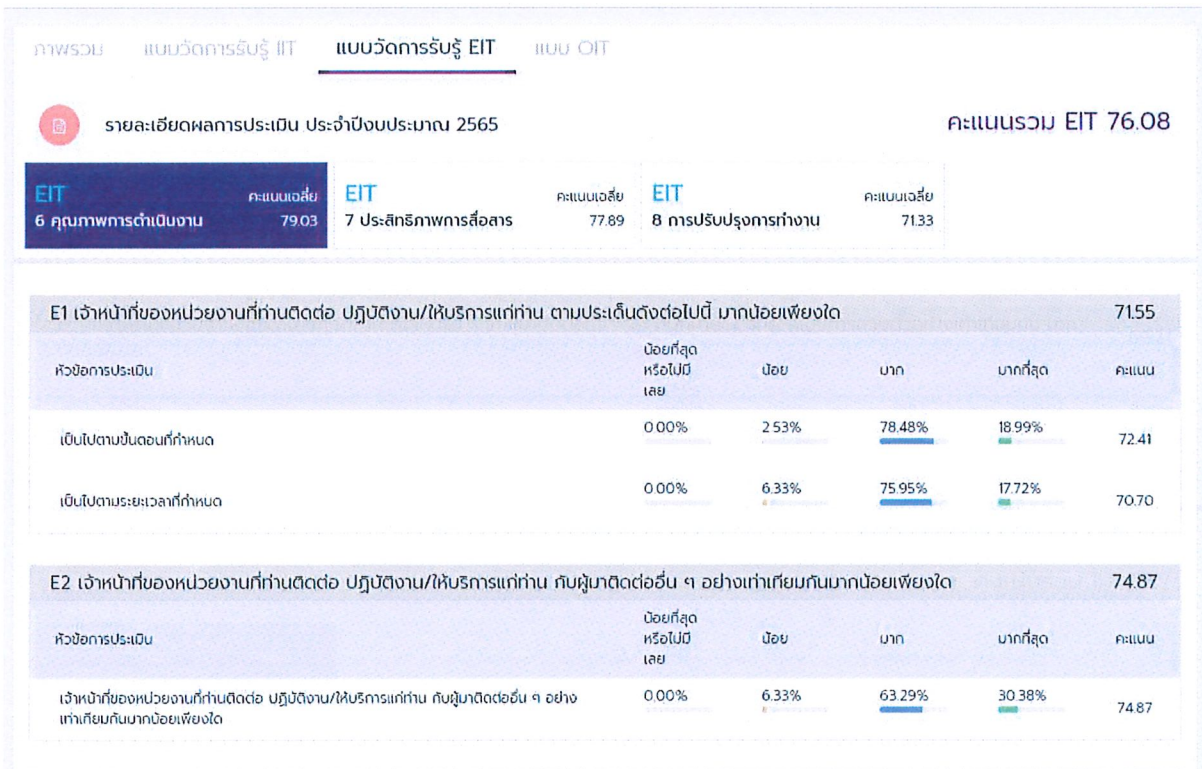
ภาพรวม แบบวัดการรับรู้ IIT แบบวัดการรับรู้ EIT แบบ OIT

รายละเอียดผลการประเมิน ประจำปีงบประมาณ 2565

คะแนนรวม EIT 76.08

EIT คะแนนเฉลี่ย
6 คุณภาพการดำเนินงาน 79.03

EIT คะแนนเฉลี่ย
7 ประสิทธิภาพการสื่อสาร 77.89

EIT คะแนนเฉลี่ย
8 การปรับปรุงการทำงาน 71.33

E1 เจ้าหน้าที่ของหน่วยงานที่ท่านติดต่อ ปฏิบัติงาน/ให้บริการแก่ท่าน ตามประเด็นดังต่อไปนี้ มากน้อยเพียงใด 71.55

| หัวข้อการประเมิน | น้อยที่สุด หรือไม่มี เลย | น้อย | มาก | มากที่สุด | คะแนน |
|---|---|---|---|---|---|
| เป็นไปตามขั้นตอนที่กำหนด | 0.00% | 2.53% | 78.48% | 18.99% | 72.41 |
| เป็นไปตามระยะเวลาที่กำหนด | 0.00% | 6.33% | 75.95% | 17.72% | 70.70 |

E2 เจ้าหน้าที่ของหน่วยงานที่ท่านติดต่อ ปฏิบัติงาน/ให้บริการแก่ท่าน กับผู้มาติดต่ออื่น ๆ อย่างเท่าเทียมกันมากน้อยเพียงใด 74.87

| หัวข้อการประเมิน | น้อยที่สุด หรือไม่มี เลย | น้อย | มาก | มากที่สุด | คะแนน |
|---|---|---|---|---|---|
| เจ้าหน้าที่ของหน่วยงานที่ท่านติดต่อ ปฏิบัติงาน/ให้บริการแก่ท่าน กับผู้มาติดต่ออื่น ๆ อย่างเท่าเทียมกันมากน้อยเพียงใด | 0.00% | 6.33% | 63.29% | 30.38% | 74.87 |